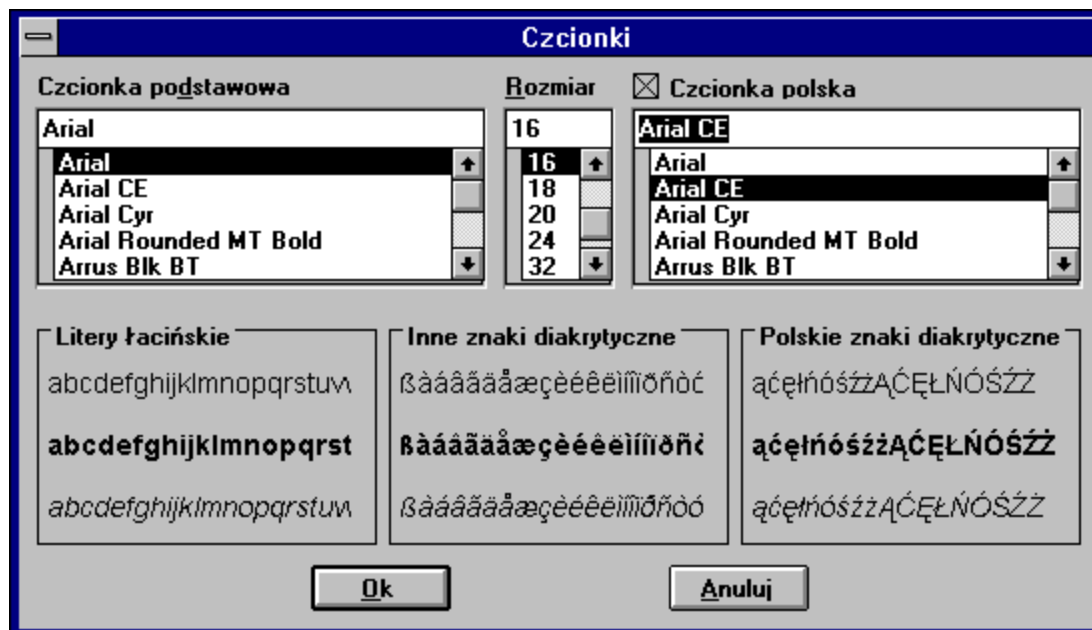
Czcionki

Czcionka podstawowa

Arial

Arial
Arial CE
Arial Cyr
Arial Rounded MT Bold
Arrus Blk BT

Rozmiar

16

16
18
20
24
32

☒ Czcionka polska

Arial CE

Arial
Arial CE
Arial Cyr
Arial Rounded MT Bold
Arrus Blk BT

Litery łacińskie

abcdefghijklmnopqrstuv

abcdefghijklmnopqrst

abcdefghijklmnopqrstuv

Inne znaki diakrytyczne

ßàáâãäåæçèéêëìíîïðñòó

ßàáâãäåæçèéêëìíîïðñó

ßàáâãäåæçèéêëìíîïðñòó

Polskie znaki diakrytyczne

ąćęłńóśźżĄĆĘŁŃÓŚŹŻ

ąćęłńóśźżĄĆĘŁŃÓŚŹŻ

ąćęłńóśźżĄĆĘŁŃÓŚŹŻ

Ok

Anuluj